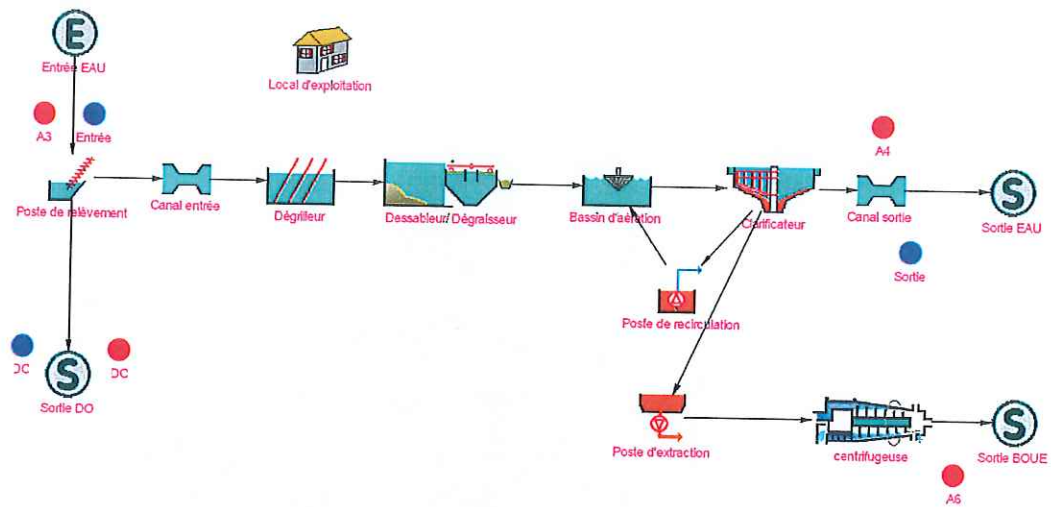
E
Entrée EAU

Local d'exploitation

A3
Entrée

Poste de relèvement

Canal entrée

Dégrilleur

Dessableur/ Dégraisseur

Bassin d'aération

Clarificateur

A4

Canal sortie

S
Sortie EAU

Sortie

Poste de recirculation

DC
S
DC
Sortie DO

Poste d'extraction

centrifugeuse

S
Sortie BOUE

A6